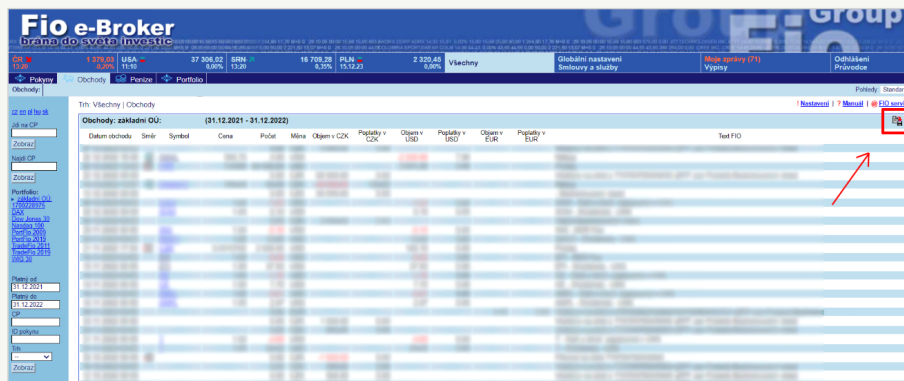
Fio e-Broker
brána do světa investic

Group

CR 1 379,03 11:11 0,20%
USA 37 306,02 11:10 0,00%
SRN 16 709,28 13:20 0,35%
PLN 2 320,46 15.12.23 0,00%
Všechny
Globální nastavení
Smlouvy a služby
Moje zprávy (71)
Výpisy
Odhlášení
Průvodce

Pokyny | Obchody | Peníze | Portfolio

Obchody:
Pohledy: Standar

cz en pl hu sk

Jdi na CP
Zobraz

Najdi CP
Zobraz

Portfolio:
▸ základní OÚ:
1750228975
DAX
Dow Jones 30
Nasdaq 100
PortFio 2009
PortFio 2010
TradeFio 2011
TradeFio 2016
VIG 30

Platný od
31.12.2021
Platný do
31.12.2022
CP
ID pokynu
Trh
--
Zobraz

Trh: Všechny | Obchody

! Nastavení | ? Manuál | FIO servi

Obchody: základní OÚ: (31.12.2021 - 31.12.2022)

| Datum obchodu | Směr | Symbol | Cena | Počet | Měna | Objem v CZK | Poplatky v CZK | Objem v USD | Poplatky v USD | Objem v EUR | Poplatky v EUR | Text FIO |
|---|---|---|---|---|---|---|---|---|---|---|---|---|
| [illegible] | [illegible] | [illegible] | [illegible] | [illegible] | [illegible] | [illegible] | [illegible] | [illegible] | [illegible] | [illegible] | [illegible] | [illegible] |